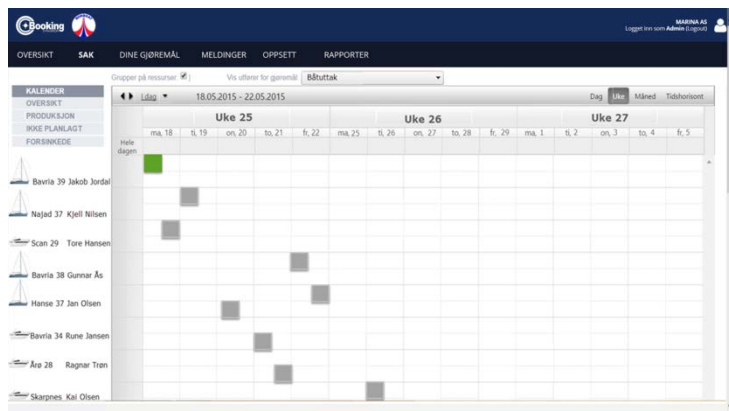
Booking

MARINA AS
Logget inn som Admin (Logout)

OVERSIKT SAK DINE GJØREMÅL MELDINGER OPPSETT RAPPORTER

KALENDER
OVERSIKT
PRODUKSJON
IKKE PLANLAGT
FORSINKEDE

Grupper på ressurser
Vis utførere for gjøremål Båttuttak

I dag 18.05.2015 - 22.05.2015

Dag Uke Måned Tidshorisont

| | Uke 25 | | | | | Uke 26 | | | | | Uke 27 | | | | |
|---|---|---|---|---|---|---|---|---|---|---|---|---|---|---|---|
| | ma, 18 | ti, 19 | on, 20 | to, 21 | fr, 22 | ma, 25 | ti, 26 | on, 27 | to, 28 | fr, 29 | ma, 1 | ti, 2 | on, 3 | to, 4 | fr, 5 |
| Hele dagen | | | | | | | | | | | | | | | |

Bavria 39 Jakob Jordal
Najad 37 Kjell Nilsen
Scan 29 Tore Hansen
Bavria 38 Gunnar Ås
Hanse 37 Jan Olsen
Bavria 34 Rune Jansen
Årø 28 Ragnar Trøn
Skarpnes Kai Olsen